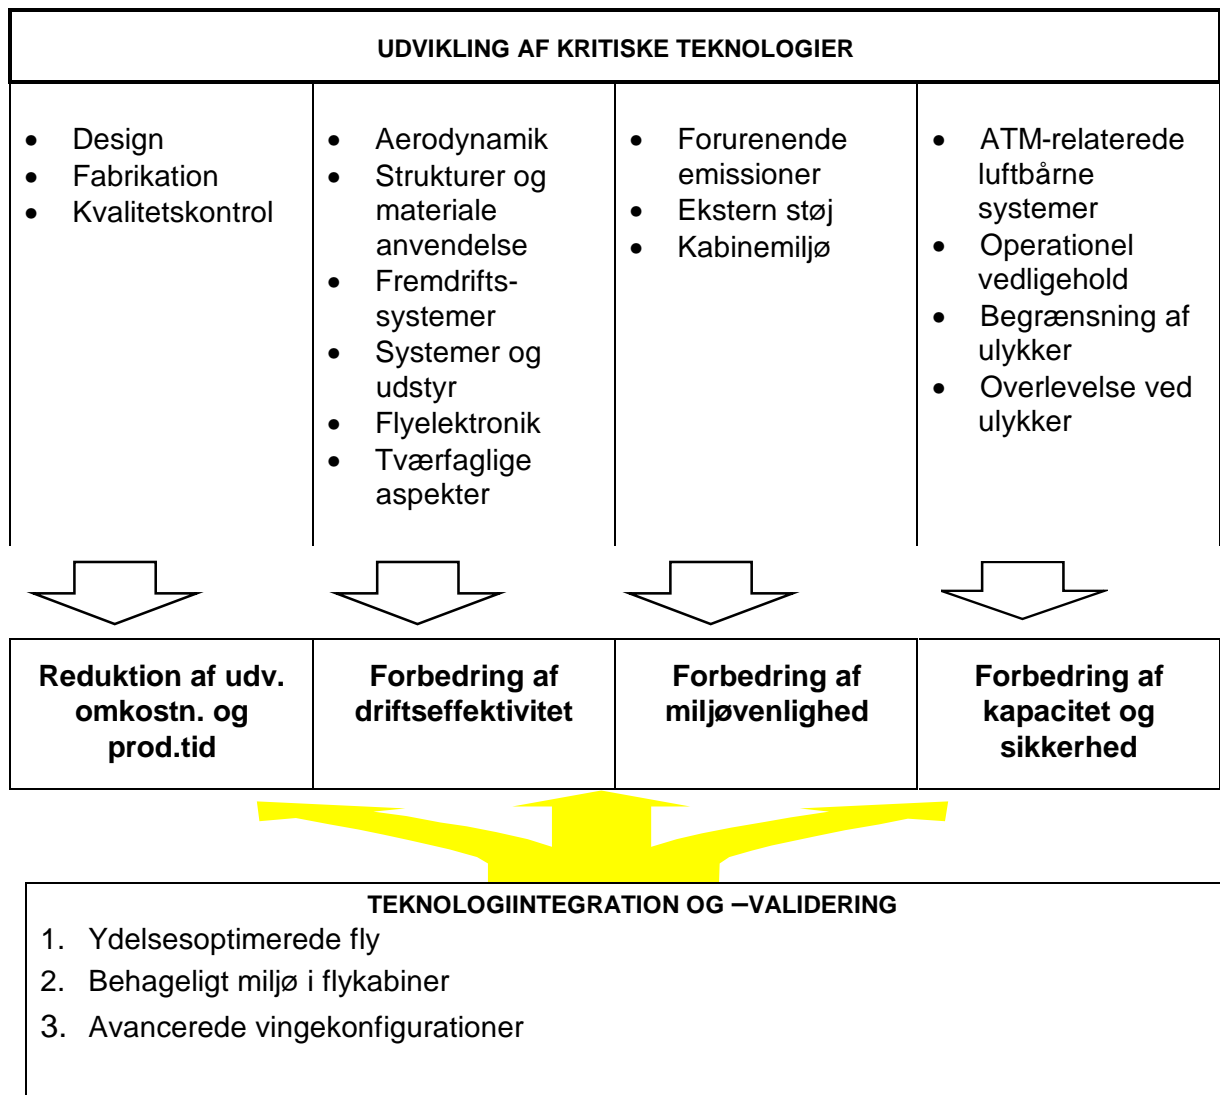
UDVIKLING AF KRITISKE TEKNOLOGIER

| | | | |
|---|---|---|---|
| • Design<br>• Fabrikation<br>• Kvalitetskontrol | • Aerodynamik<br>• Strukturer og materiale anvendelse<br>• Fremdriftssystemer<br>• Systemer og udstyr<br>• Flyelektronik<br>• Tværfaglige aspekter | • Forurenende emissioner<br>• Ekstern støj<br>• Kabinemiljø | • ATM-relaterede luftbårne systemer<br>• Operationel vedligehold<br>• Begrænsning af ulykker<br>• Overlevelse ved ulykker |

| | | | |
|---|---|---|---|
| **Reduktion af udv. omkostn. og prod.tid** | **Forbedring af driftseffektivitet** | **Forbedring af miljøvenlighed** | **Forbedring af kapacitet og sikkerhed** |

TEKNOLOGIINTEGRATION OG –VALIDERING
1. Ydelsesoptimerede fly
2. Behageligt miljø i flykabiner
3. Avancerede vingekonfigurationer